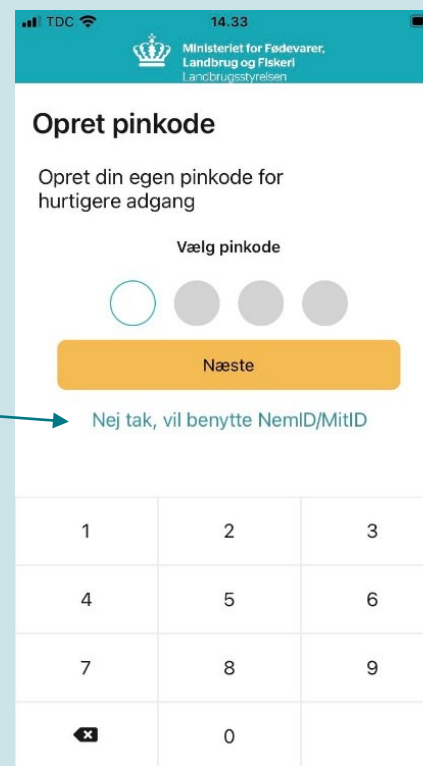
TDC 14.33

Ministeriet for Fødevarer, Landbrug og Fiskeri
Landbrugsstyrelsen

Opret pinkode

Opret din egen pinkode for hurtigere adgang

Vælg pinkode

Næste

Nej tak, vil benytte NemID/MitID

| 1 | 2 | 3 |
|---|---|---|
| 4 | 5 | 6 |
| 7 | 8 | 9 |
|  | 0 |  |